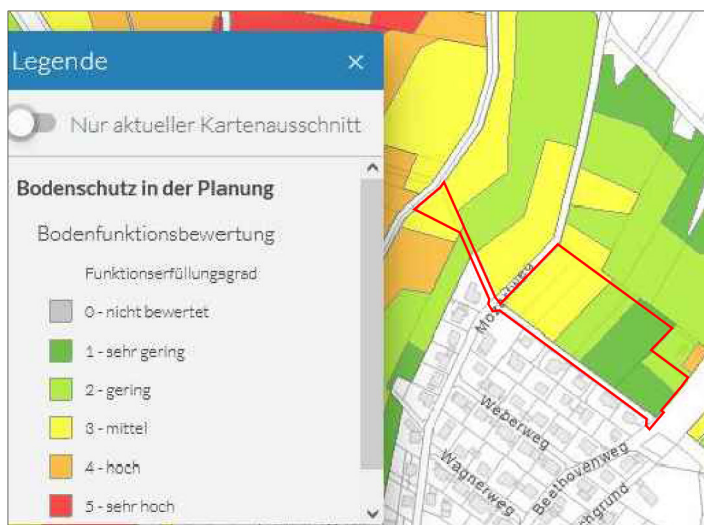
Legende ×

Nur aktueller Kartenausschnitt

Bodenschutz in der Planung

Bodenfunktionsbewertung

Funktionserfüllungsgrad

0 - nicht bewertet

1 - sehr gering

2 - gering

3 - mittel

4 - hoch

5 - sehr hoch

Mozartweg

Weberweg

Wagnerweg

Beethovenweg

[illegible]grund